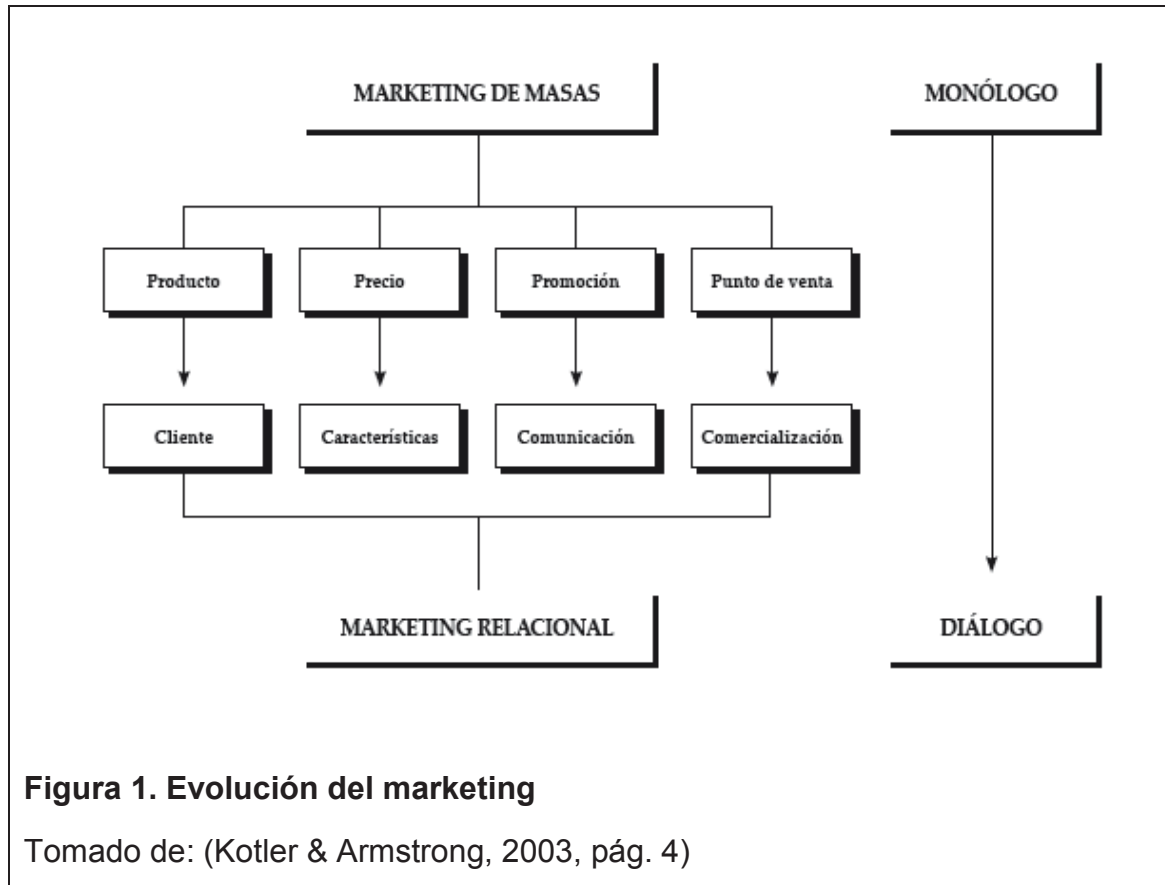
MARKETING DE MASAS

MONÓLOGO

Producto

Precio

Promoción

Punto de venta

Cliente

Características

Comunicación

Comercialización

MARKETING RELACIONAL

DIÁLOGO

**Figura 1. Evolución del marketing**

Tomado de: (Kotler & Armstrong, 2003, pág. 4)